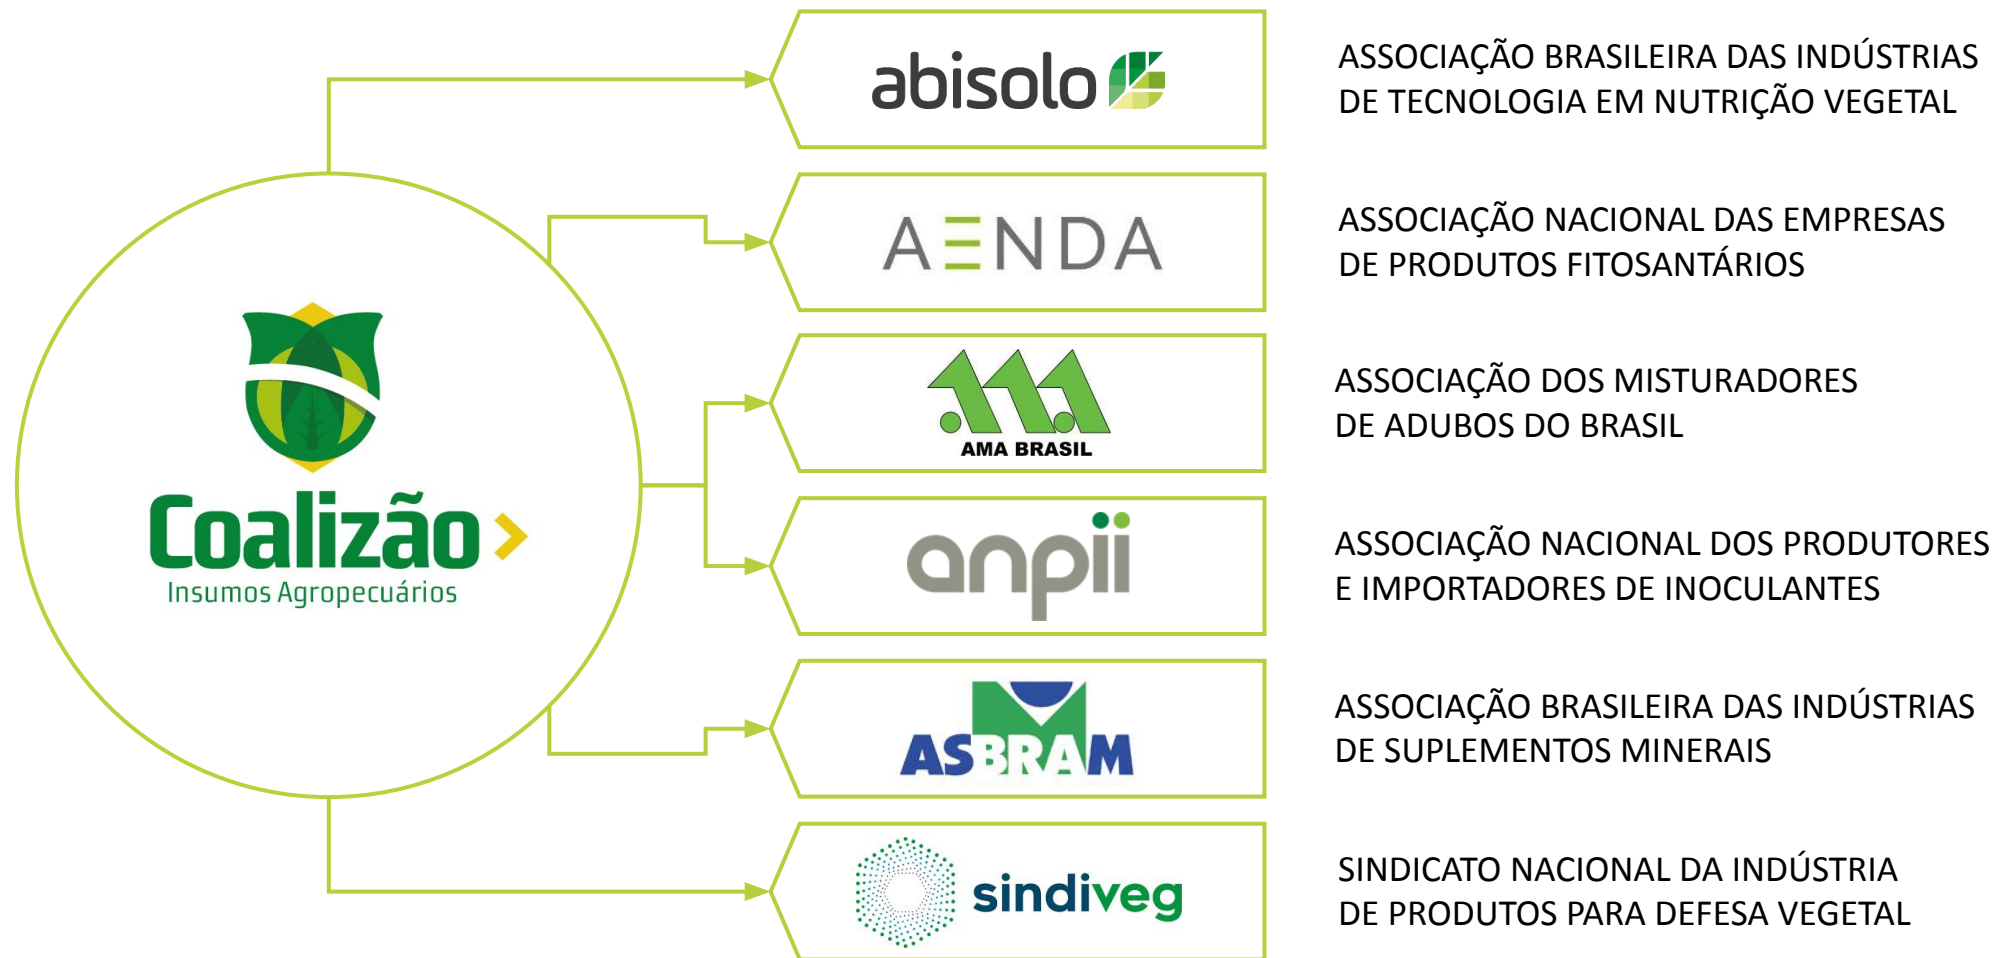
Coalizão
Insumos Agropecuários

abisolo

ASSOCIAÇÃO BRASILEIRA DAS INDÚSTRIAS DE TECNOLOGIA EM NUTRIÇÃO VEGETAL

AENDA

ASSOCIAÇÃO NACIONAL DAS EMPRESAS DE PRODUTOS FITOSANTÁRIOS

AMA BRASIL

ASSOCIAÇÃO DOS MISTURADORES DE ADUBOS DO BRASIL

anpii

ASSOCIAÇÃO NACIONAL DOS PRODUTORES E IMPORTADORES DE INOCULANTES

ASBRAM

ASSOCIAÇÃO BRASILEIRA DAS INDÚSTRIAS DE SUPLEMENTOS MINERAIS

sindiveg

SINDICATO NACIONAL DA INDÚSTRIA DE PRODUTOS PARA DEFESA VEGETAL